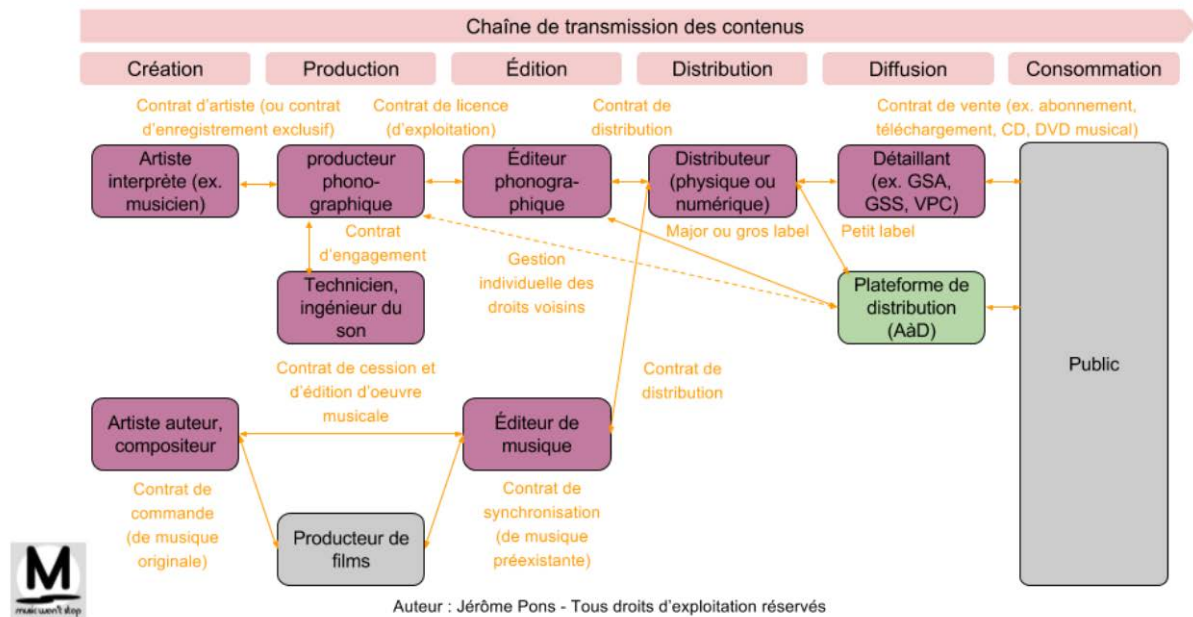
Chaîne de transmission des contenus

Création

Production

Édition

Distribution

Diffusion

Consommation

Contrat d'artiste (ou contrat d'enregistrement exclusif)

Contrat de licence (d'exploitation)

Contrat de distribution

Contrat de vente (ex. abonnement, téléchargement, CD, DVD musical)

Artiste interprète (ex. musicien)

producteur phonographique

Éditeur phonographique

Distributeur (physique ou numérique)

Détaillant (ex. GSA, GSS, VPC)

Contrat d'engagement

Gestion individuelle des droits voisins

Major ou gros label

Petit label

Technicien, ingénieur du son

Plateforme de distribution (AàD)

Public

Contrat de cession et d'édition d'oeuvre musicale

Contrat de distribution

Artiste auteur, compositeur

Éditeur de musique

Contrat de commande (de musique originale)

Contrat de synchronisation (de musique préexistante)

Producteur de films

M
music won't stop

Auteur : Jérôme Pons - Tous droits d'exploitation réservés